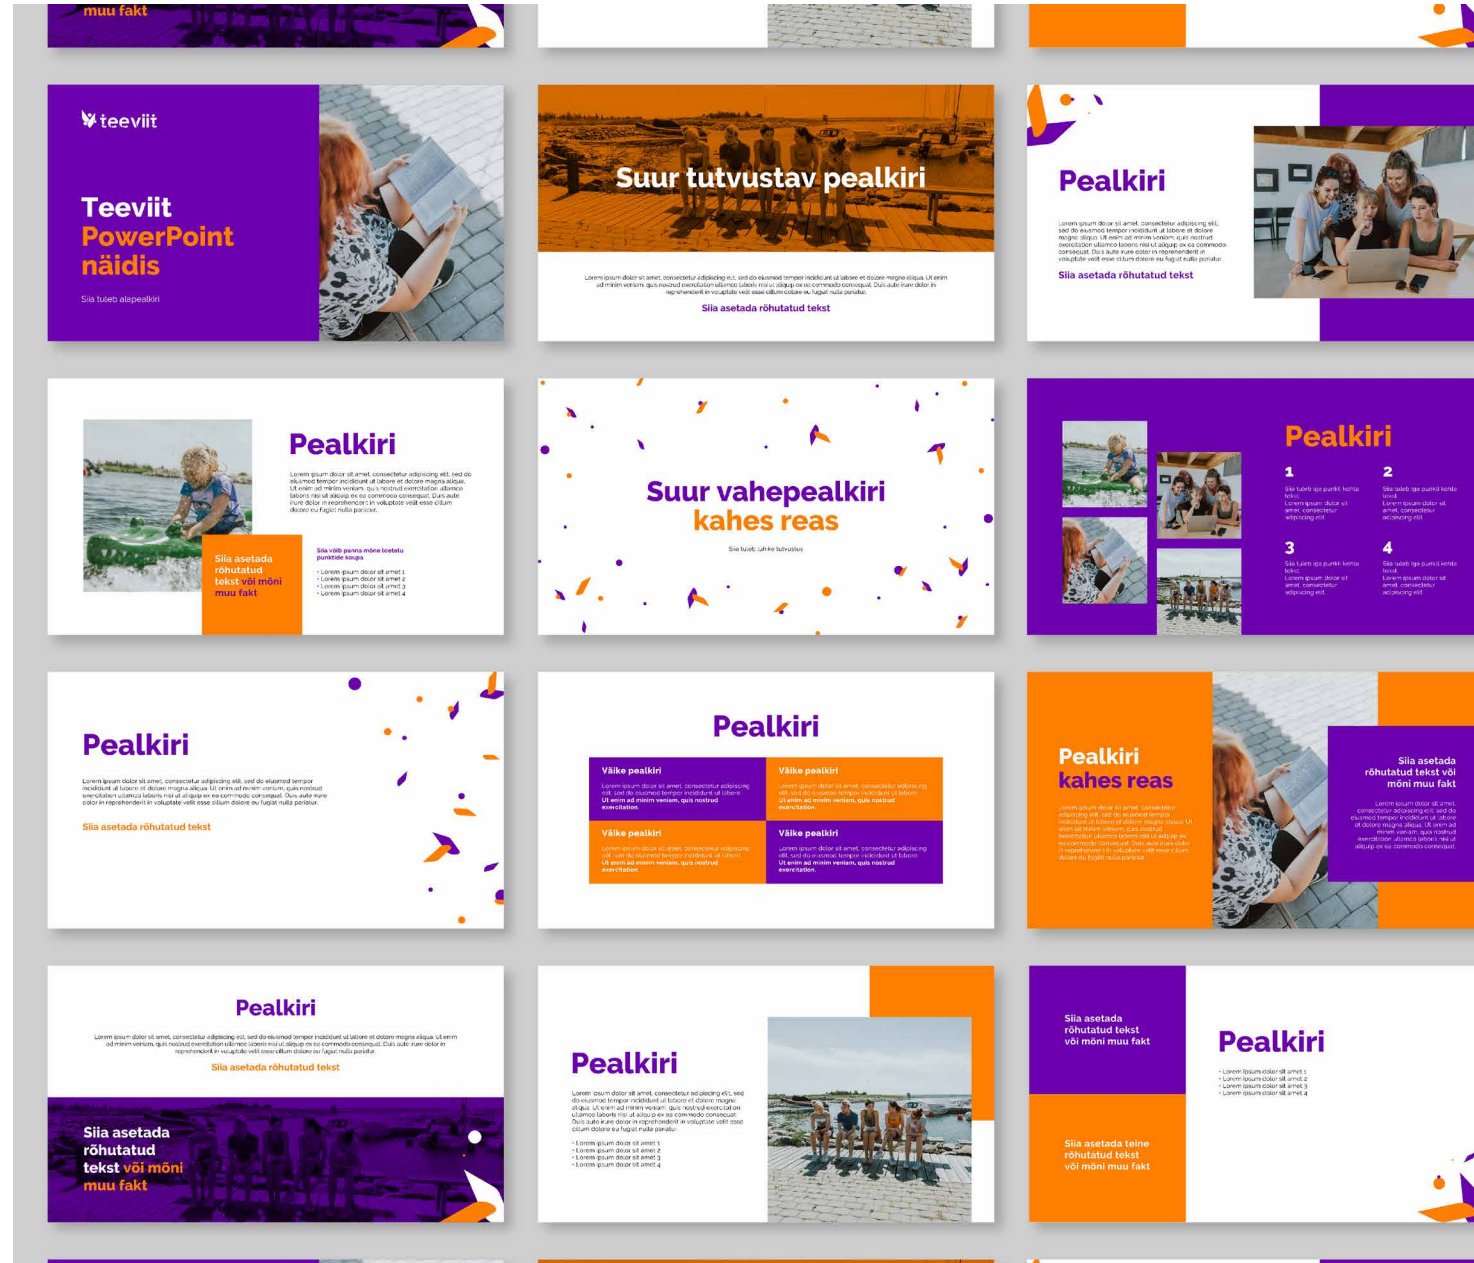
muu fakt

teeviit

Teeviit
PowerPoint
näidis

Siia tuleb alapealkiri

Suur tutvustav pealkiri

Lorem ipsum dolor sit amet, consectetur adipiscing elit, sed do eiusmod tempor incididunt ut labore et dolore magna aliqua. Ut enim ad minim veniam, quis nostrud exercitation ullamco laboris nisi ut aliquip ex ea commodo consequat. Duis aute irure dolor in reprehenderit in voluptate velit esse cillum dolore eu fugiat nulla pariatur.

Siia asetada rõhutatud tekst

Pealkiri

Lorem ipsum dolor sit amet, consectetur adipiscing elit, sed do eiusmod tempor incididunt ut labore et dolore magna aliqua. Ut enim ad minim veniam, quis nostrud exercitation ullamco laboris nisi ut aliquip ex ea commodo consequat. Duis aute irure dolor in reprehenderit in voluptate velit esse cillum dolore eu fugiat nulla pariatur.

Siia asetada rõhutatud tekst

Pealkiri

Lorem ipsum dolor sit amet, consectetur adipiscing elit, sed do eiusmod tempor incididunt ut labore et dolore magna aliqua. Ut enim ad minim veniam, quis nostrud exercitation ullamco laboris nisi ut aliquip ex ea commodo consequat. Duis aute irure dolor in reprehenderit in voluptate velit esse cillum dolore eu fugiat nulla pariatur.

Siia asetada rõhutatud tekst või mõni muu fakt

Siia võib panna mõne loetelu punktide kaupa

• Lorem ipsum dolor sit amet 1
• Lorem ipsum dolor sit amet 2
• Lorem ipsum dolor sit amet 3
• Lorem ipsum dolor sit amet 4

Suur vahepealkiri
kahes reas

Siia tuleb lühike tutvustus

Pealkiri

1
Siia tuleb iga punkti kohta tekst. Lorem ipsum dolor sit amet, consectetur adipiscing elit.

2
Siia tuleb iga punkti kohta tekst. Lorem ipsum dolor sit amet, consectetur adipiscing elit.

3
Siia tuleb iga punkti kohta tekst. Lorem ipsum dolor sit amet, consectetur adipiscing elit.

4
Siia tuleb iga punkti kohta tekst. Lorem ipsum dolor sit amet, consectetur adipiscing elit.

Pealkiri

Lorem ipsum dolor sit amet, consectetur adipiscing elit, sed do eiusmod tempor incididunt ut labore et dolore magna aliqua. Ut enim ad minim veniam, quis nostrud exercitation ullamco laboris nisi ut aliquip ex ea commodo consequat. Duis aute irure dolor in reprehenderit in voluptate velit esse cillum dolore eu fugiat nulla pariatur.

Siia asetada rõhutatud tekst

Pealkiri

| Väike pealkiri | Väike pealkiri |
|---|---|
| Lorem ipsum dolor sit amet, consectetur adipiscing elit, sed do eiusmod tempor incididunt ut labore. Ut enim ad minim veniam, quis nostrud exercitation. | Lorem ipsum dolor sit amet, consectetur adipiscing elit, sed do eiusmod tempor incididunt ut labore. Ut enim ad minim veniam, quis nostrud exercitation. |
| Väike pealkiri | Väike pealkiri |
| Lorem ipsum dolor sit amet, consectetur adipiscing elit, sed do eiusmod tempor incididunt ut labore. Ut enim ad minim veniam, quis nostrud exercitation. | Lorem ipsum dolor sit amet, consectetur adipiscing elit, sed do eiusmod tempor incididunt ut labore. Ut enim ad minim veniam, quis nostrud exercitation. |

Pealkiri
kahes reas

Lorem ipsum dolor sit amet, consectetur adipiscing elit, sed do eiusmod tempor incididunt ut labore et dolore magna aliqua. Ut enim ad minim veniam, quis nostrud exercitation ullamco laboris nisi ut aliquip ex ea commodo consequat. Duis aute irure dolor in reprehenderit in voluptate velit esse cillum dolore eu fugiat nulla pariatur.

Siia asetada rõhutatud tekst või mõni muu fakt

Lorem ipsum dolor sit amet, consectetur adipiscing elit, sed do eiusmod tempor incididunt ut labore et dolore magna aliqua. Ut enim ad minim veniam, quis nostrud exercitation ullamco laboris nisi ut aliquip ex ea commodo consequat.

Pealkiri

Lorem ipsum dolor sit amet, consectetur adipiscing elit, sed do eiusmod tempor incididunt ut labore et dolore magna aliqua. Ut enim ad minim veniam, quis nostrud exercitation ullamco laboris nisi ut aliquip ex ea commodo consequat. Duis aute irure dolor in reprehenderit in voluptate velit esse cillum dolore eu fugiat nulla pariatur.

Siia asetada rõhutatud tekst

Siia asetada rõhutatud tekst või mõni muu fakt

Pealkiri

Lorem ipsum dolor sit amet, consectetur adipiscing elit, sed do eiusmod tempor incididunt ut labore et dolore magna aliqua. Ut enim ad minim veniam, quis nostrud exercitation ullamco laboris nisi ut aliquip ex ea commodo consequat. Duis aute irure dolor in reprehenderit in voluptate velit esse cillum dolore eu fugiat nulla pariatur.

• Lorem ipsum dolor sit amet 1
• Lorem ipsum dolor sit amet 2
• Lorem ipsum dolor sit amet 3
• Lorem ipsum dolor sit amet 4

Siia asetada rõhutatud tekst või mõni muu fakt

Siia asetada teine rõhutatud tekst või mõni muu fakt

Pealkiri

• Lorem ipsum dolor sit amet 1
• Lorem ipsum dolor sit amet 2
• Lorem ipsum dolor sit amet 3
• Lorem ipsum dolor sit amet 4